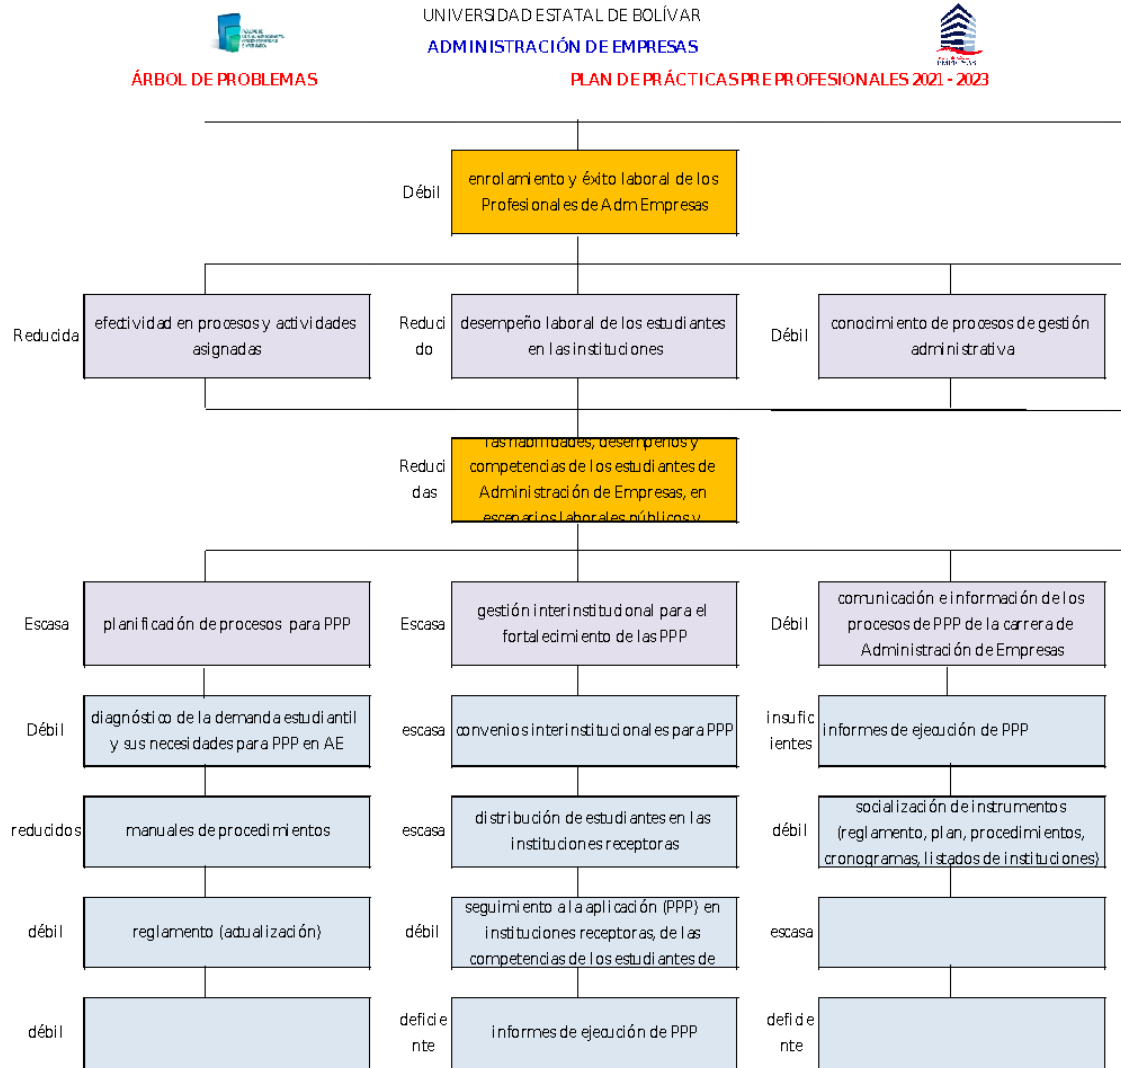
UNIVERSIDAD ESTATAL DE BOLÍVAR

ADMINISTRACIÓN DE EMPRESAS

ÁRBOL DE PROBLEMAS

PLAN DE PRÁCTICAS PRE PROFESIONALES 2021 - 2023

Débil

enrolamiento y éxito laboral de los Profesionales de Adm Empresas

Reducida

efectividad en procesos y actividades asignadas

Reducido

desempeño laboral de los estudiantes en las instituciones

Débil

conocimiento de procesos de gestión administrativa

Reducidas

las habilidades, desempeños y competencias de los estudiantes de Administración de Empresas, en escenarios laborales públicos y

Escasa

planificación de procesos para PPP

Escasa

gestión interinstitucional para el fortalecimiento de las PPP

Débil

comunicación e información de los procesos de PPP de la carrera de Administración de Empresas

Débil

diagnóstico de la demanda estudiantil y sus necesidades para PPP en AE

escasa

convenios interinstitucionales para PPP

insuficientes

informes de ejecución de PPP

reducidos

manuales de procedimientos

escasa

distribución de estudiantes en las instituciones receptoras

débil

socialización de instrumentos (reglamento, plan, procedimientos, cronogramas, listados de instituciones)

débil

reglamento (actualización)

débil

seguimiento a la aplicación (PPP) en instituciones receptoras, de las competencias de los estudiantes de

escasa

débil

deficiente

informes de ejecución de PPP

deficiente